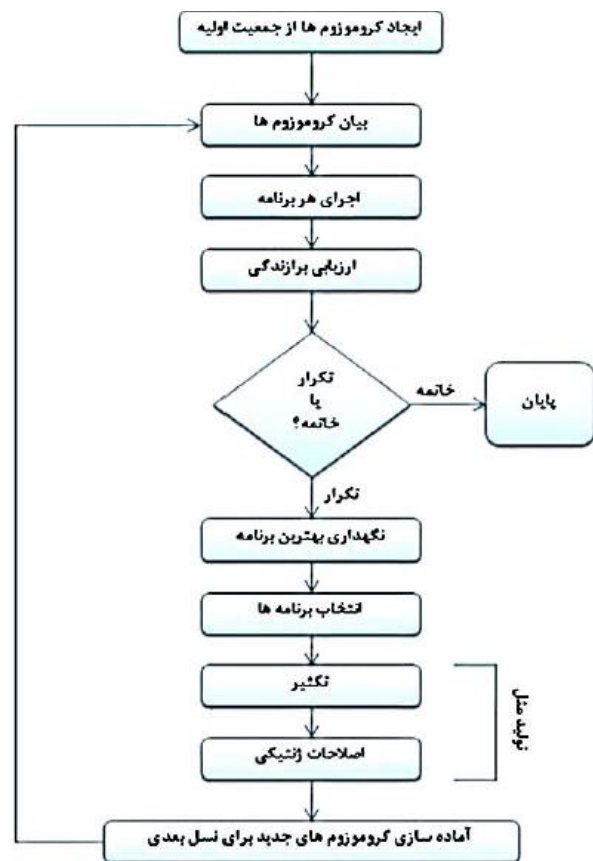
ایجاد کروموزوم ها از جمعیت اولیه

بیان کروموزوم ها

اجرای هر برنامه

ارزیابی برازندگی

تکرار
یا
خاتمه؟

خاتمه

پایان

تکرار

نگهداری بهترین برنامه

انتخاب برنامه ها

تکثیر

اصلاحات ژنتیکی

تولید مثل

آماده سازی کروموزوم های جدید برای نسل بعدی